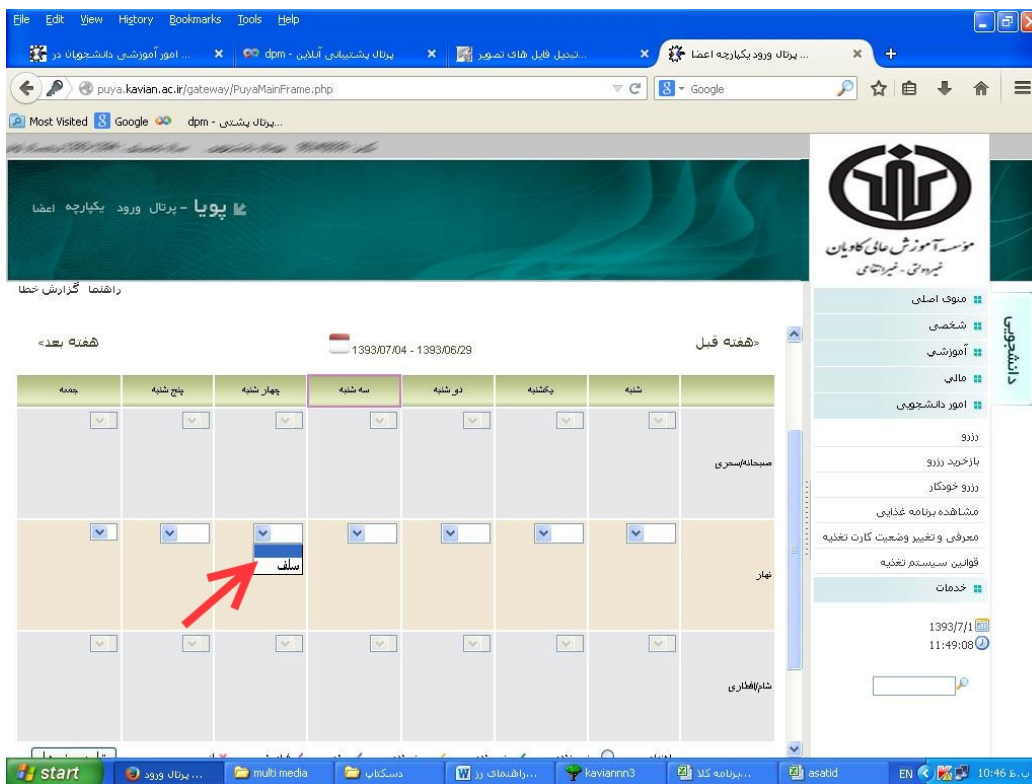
File Edit View History Bookmarks Tools Help

امور آموزشی دانشجویان در ... | dpm - پرتال پشتیبانی آنلاین | تبدیل فایل های تصویر... | پرتال ورود یکپارچه اعضا ...

puya.kavian.ac.ir/gateway/PuyaMainFrame.php

Google

Most Visited | Google | dpm - پرتال پشتی...

پویا - پرتال ورود یکپارچه اعضا

موسسه آموزش عالی کاویان
غیردولتی - غیرانتفاعی

راهنما گزارش خطا

منوی اصلی
شخصی
آموزشی
مالی
امور دانشجویی

دانشجویی

رزرو
بازخرید رزرو
رزرو خودکار
مشاهده برنامه غذایی
معرفی و تغییر وضعیت کارت تغذیه
قوانین سیستم تغذیه
خدمات

1393/7/1
11:49:08

«هفته قبل

1393/07/04 - 1393/06/29

هفته بعد»

| | شنبه | یکشنبه | دو شنبه | سه شنبه | چهار شنبه | پنج شنبه | جمعه |
|---|---|---|---|---|---|---|---|
| صبحانه/سحری | | | | | | | |
| نهار | | | | | سلف | | |
| شام/افطاری | | | | | | | |

start | پرتال ورود ... | multi media | دسکتاپ | راهنمای رز... | kaviannn3 | برنامه کلا... | asatid | EN 10:46 ب.ظ